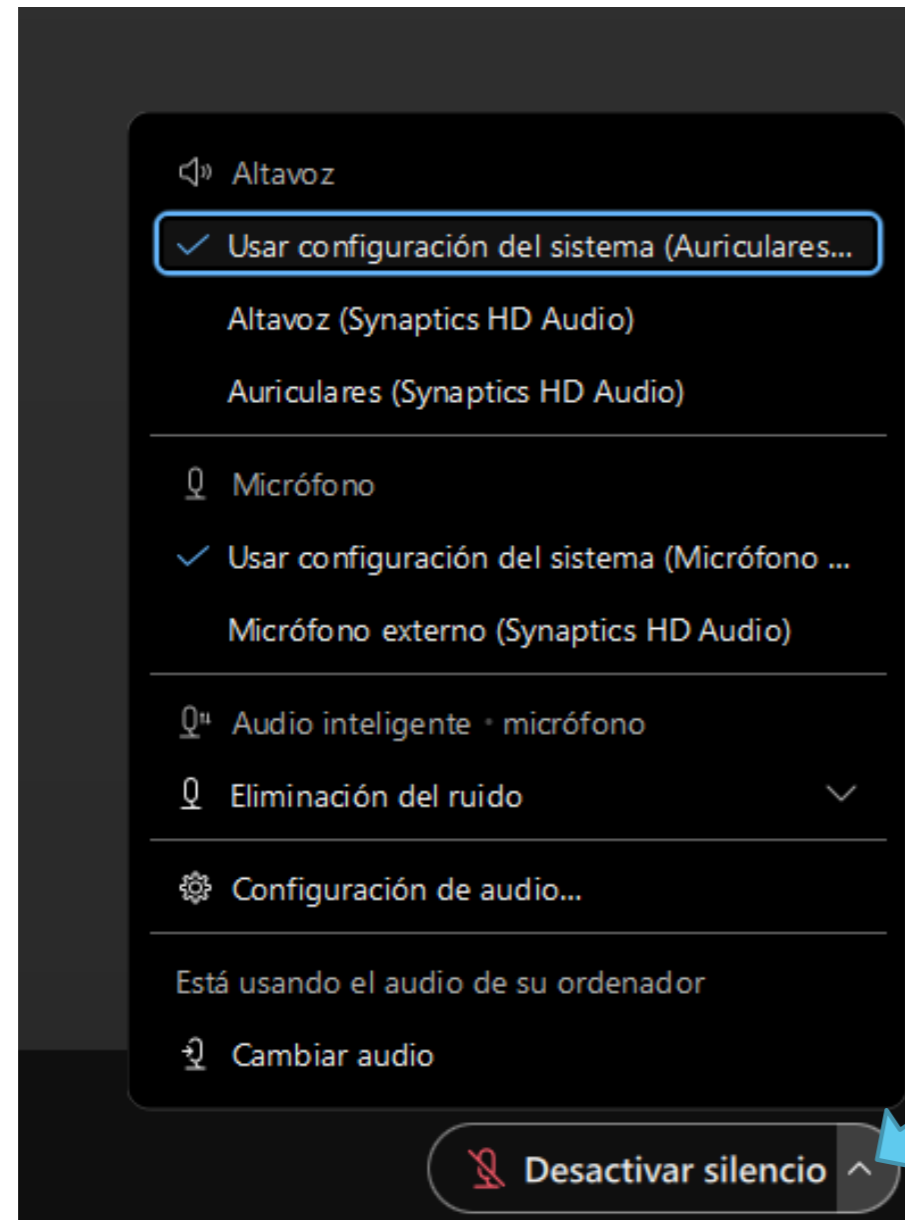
Altavoz

✓ Usar configuración del sistema (Auriculares...

Altavoz (Synaptics HD Audio)

Auriculares (Synaptics HD Audio)

Micrófono

✓ Usar configuración del sistema (Micrófono ...

Micrófono externo (Synaptics HD Audio)

Audio inteligente · micrófono

Eliminación del ruido

Configuración de audio...

Está usando el audio de su ordenador

Cambiar audio

Desactivar silencio